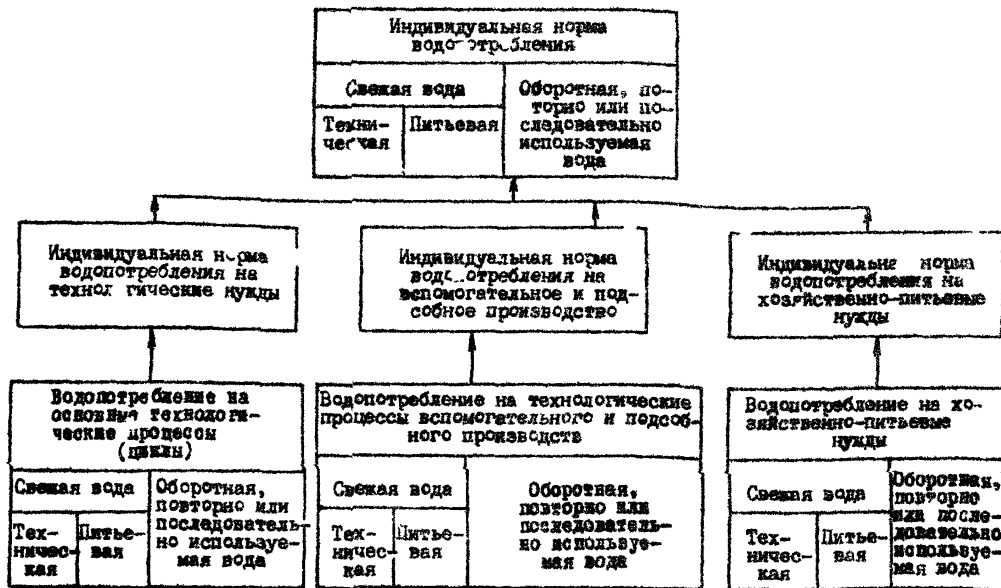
Индивидуальная норма водопотребления

Свежая вода

Техническая

Питьевая

Оборотная, повторно или последовательно используемая вода

Индивидуальная норма водопотребления на технологические нужды

Индивидуальная норма водопотребления на вспомогательное и подсобное производство

Индивидуальные нормы водопотребления на хозяйственно-питьевые нужды

Водопотребление на основные технологические процессы (циклы)

Свежая вода

Техническая

Питьевая

Оборотная, повторно или последовательно используемая вода

Водопотребление на технологические процессы вспомогательного и подсобного производств

Свежая вода

Техническая

Питьевая

Оборотная, повторно или последовательно используемая вода

Водопотребление на хозяйственно-питьевые нужды

Свежая вода

Техническая

Питьевая

Оборотная, повторно или последовательно используемая вода